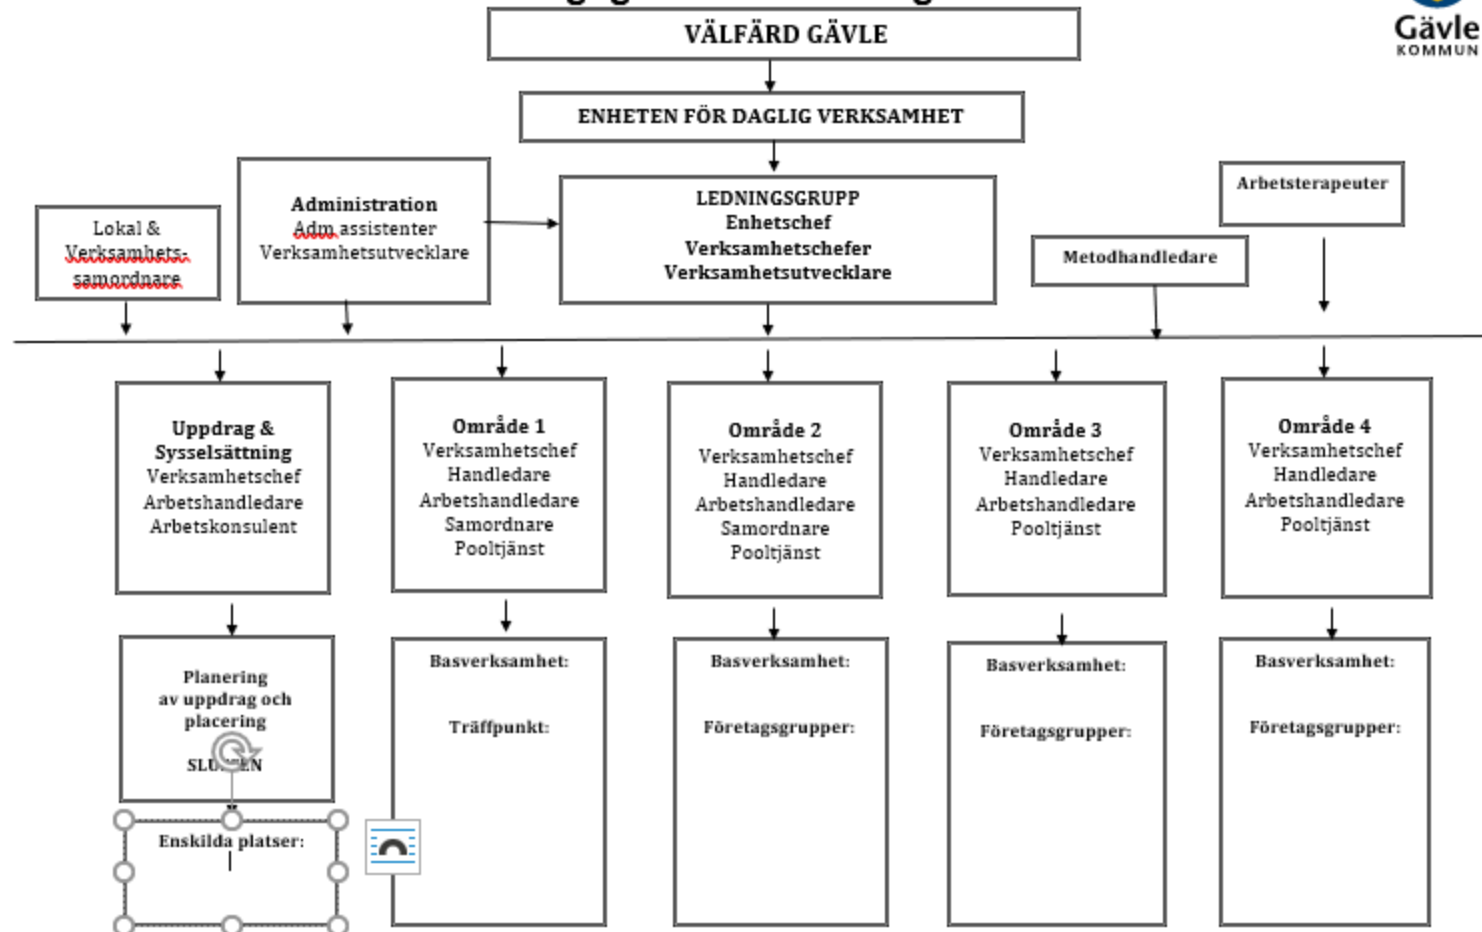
Gävle KOMMUN

VÄLFÄRD GÄVLE

ENHETEN FÖR DAGLIG VERKSAMHET

Lokal & Verksamhets-samordnare

Administration
Adm assistenter
Verksamhetsutvecklare

LEDNINGSGRUPP
Enhetschef
Verksamhetschefer
Verksamhetsutvecklare

Metodhandledare

Arbetsterapeuter

Uppdrag & Sysselsättning
Verksamhetschef
Arbetshandledare
Arbetskonsulent

Område 1
Verksamhetschef
Handledare
Arbetshandledare
Samordnare
Pooltjänst

Område 2
Verksamhetschef
Handledare
Arbetshandledare
Samordnare
Pooltjänst

Område 3
Verksamhetschef
Handledare
Arbetshandledare
Pooltjänst

Område 4
Verksamhetschef
Handledare
Arbetshandledare
Pooltjänst

Planering av uppdrag och placering

SLU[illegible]EN

Enskilda platser:

Basverksamhet:

Träffpunkt:

Basverksamhet:

Företagsgrupper:

Basverksamhet:

Företagsgrupper:

Basverksamhet:

Företagsgrupper: